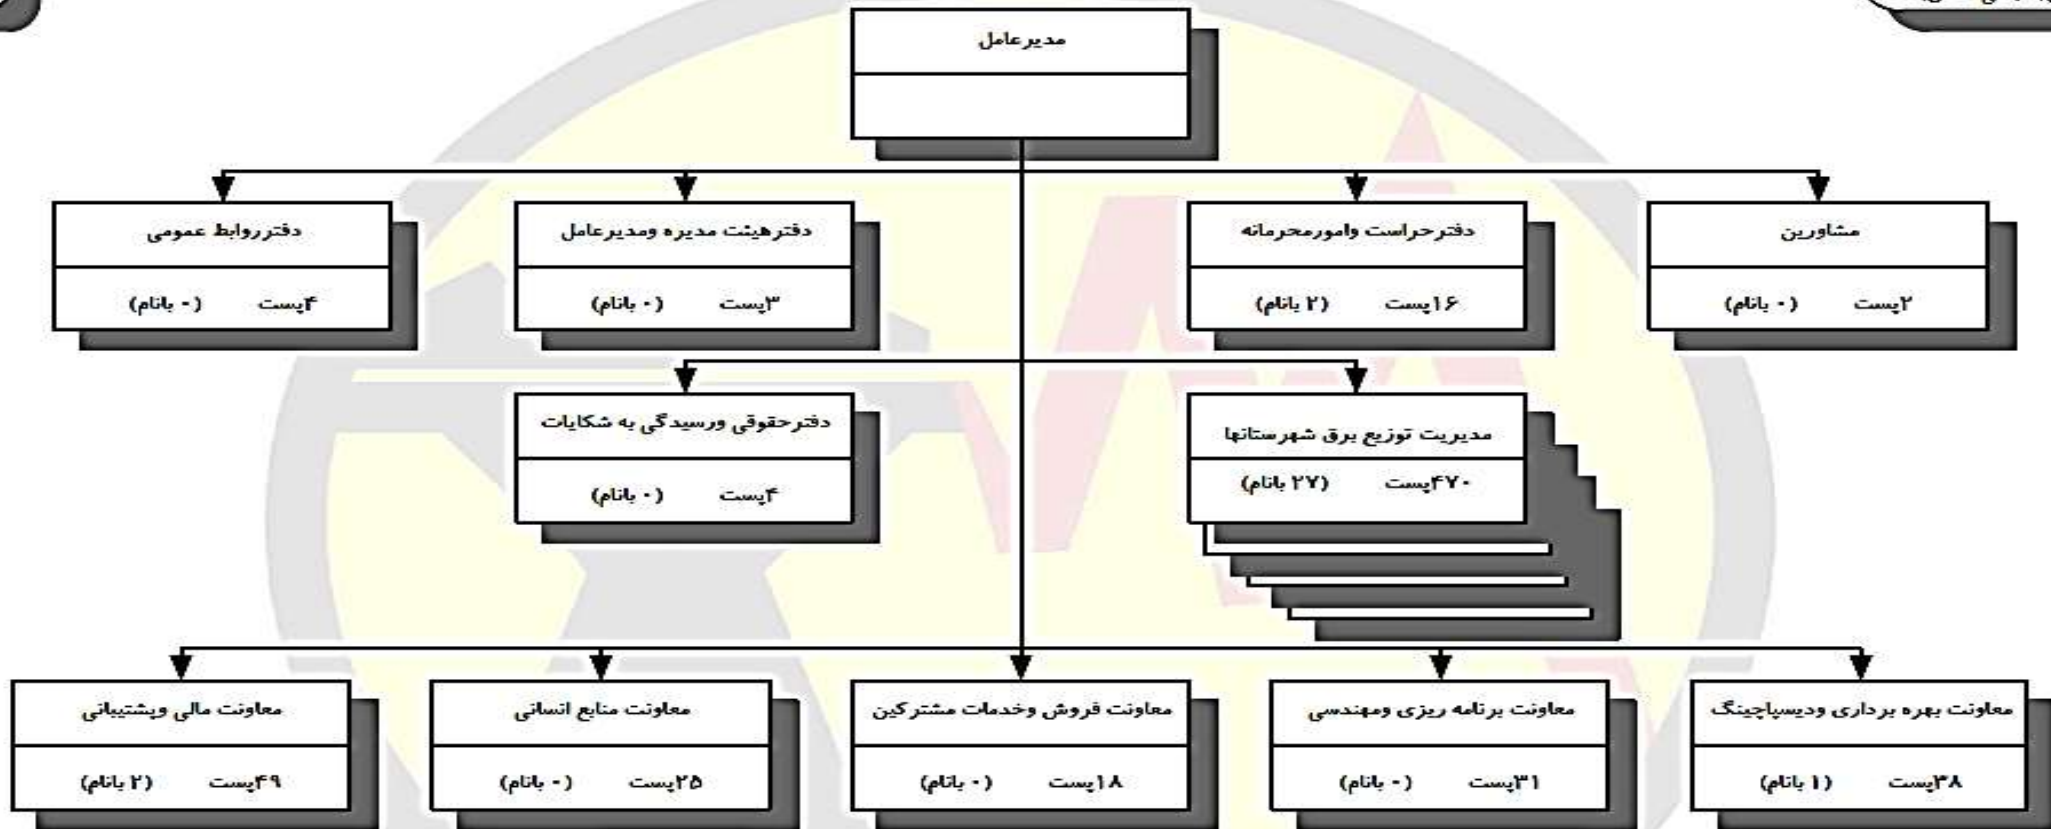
مدیرعامل

مشاورین
۲پست (۰ بانام)

دفترحراست وامورمحرمانه
۱۶پست (۲ بانام)

دفترهیئت مدیره ومدیرعامل
۳پست (۰ بانام)

دفترروابط عمومی
۴پست (۰ بانام)

مدیریت توزیع برق شهرستانها
۴۷۰پست (۲۷ بانام)

دفترحقوقی ورسیدگی به شکایات
۴پست (۰ بانام)

معاونت بهره برداری ودیسپاچینگ
۳۸پست (۱ بانام)

معاونت برنامه ریزی ومهندسی
۳۱پست (۰ بانام)

معاونت فروش وخدمات مشترکین
۱۸پست (۰ بانام)

معاونت منابع انسانی
۲۵پست (۰ بانام)

معاونت مالی وپشتیبانی
۴۹پست (۲ بانام)